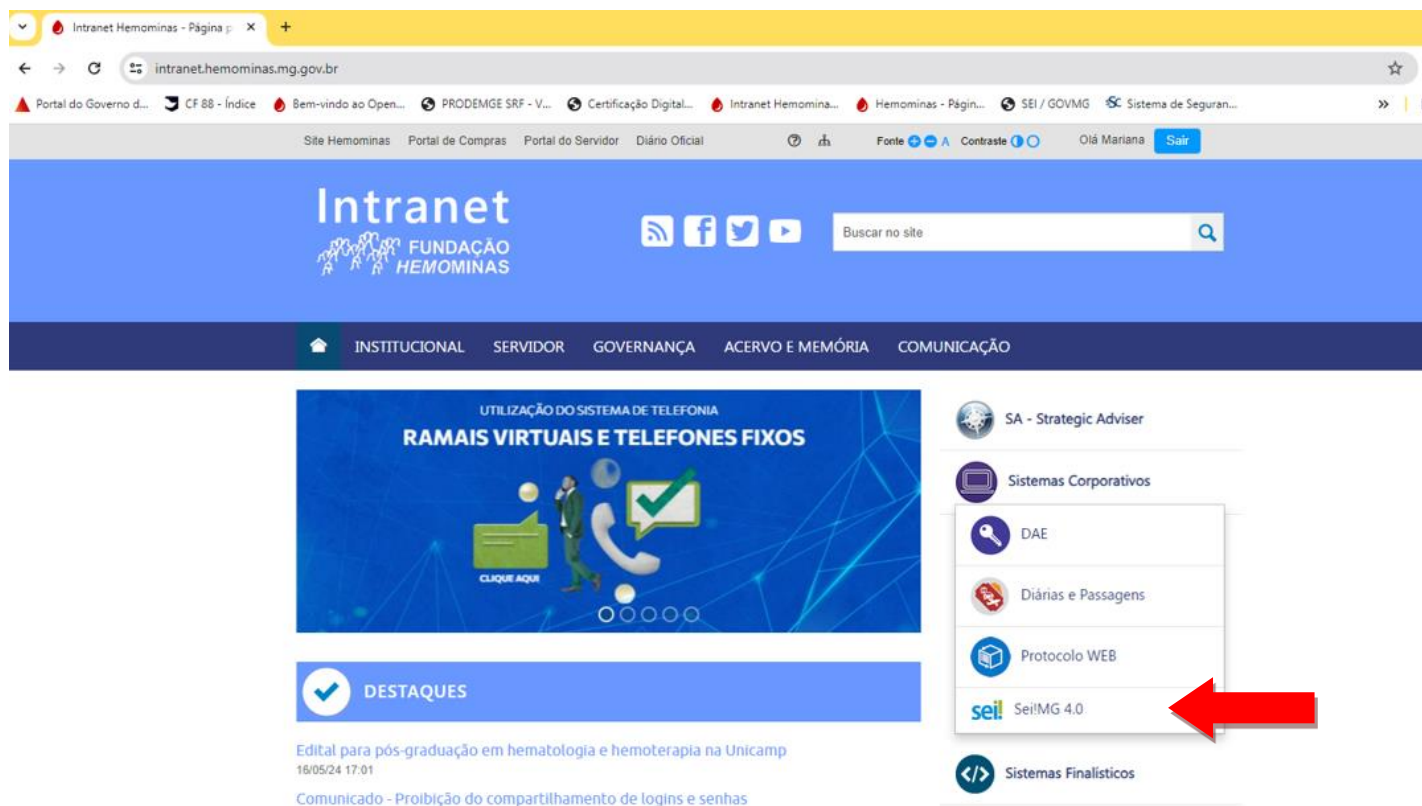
Intranet Hemominas - Página p ×
+
intranet.hemominas.mg.gov.br
Portal do Governo d... CF 88 - Índice Bem-vindo ao Open... PRODEMGE SRF - V... Certificação Digital... Intranet Hemomina... Hemominas - Págin... SEI / GOVMG Sistema de Seguran...
»

Site Hemominas Portal de Compras Portal do Servidor Diário Oficial
Fonte A Contraste
Olá Mariana Sair

Intranet
FUNDAÇÃO HEMOMINAS

Buscar no site

INSTITUCIONAL SERVIDOR GOVERNANÇA ACERVO E MEMÓRIA COMUNICAÇÃO

UTILIZAÇÃO DO SISTEMA DE TELEFONIA
RAMAIS VIRTUAIS E TELEFONES FIXOS
CLIQUE AQUI

DESTAQUES

Edital para pós-graduação em hematologia e hemoterapia na Unicamp
16/05/24 17:01

Comunicado - Proibição do compartilhamento de logins e senhas

SA - Strategic Adviser
Sistemas Corporativos
DAE
Diárias e Passagens
Protocolo WEB
sei! Sei!MG 4.0
Sistemas Finalísticos